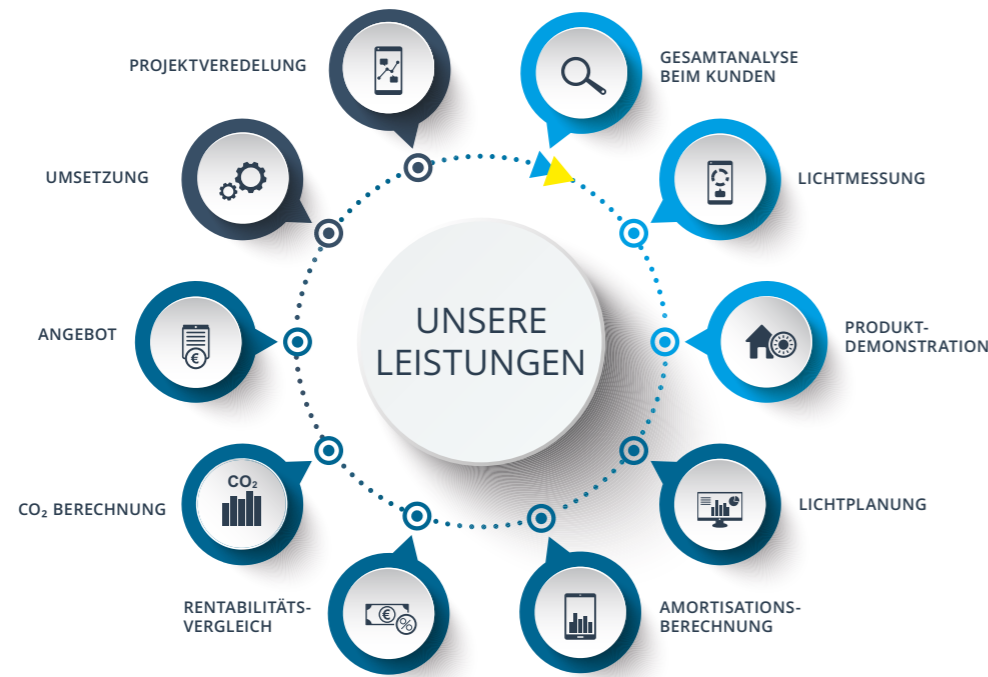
PROJEKTVEREDELUNG

GESAMTANALYSE BEIM KUNDEN

UMSETZUNG

LICHTMESSUNG

ANGEBOT

UNSERE LEISTUNGEN

PRODUKT-DEMONSTRATION

$CO_2$

$CO_2$ BERECHNUNG

LICHTPLANUNG

RENTABILITÄTS-VERGLEICH

AMORTISATIONS-BERECHNUNG